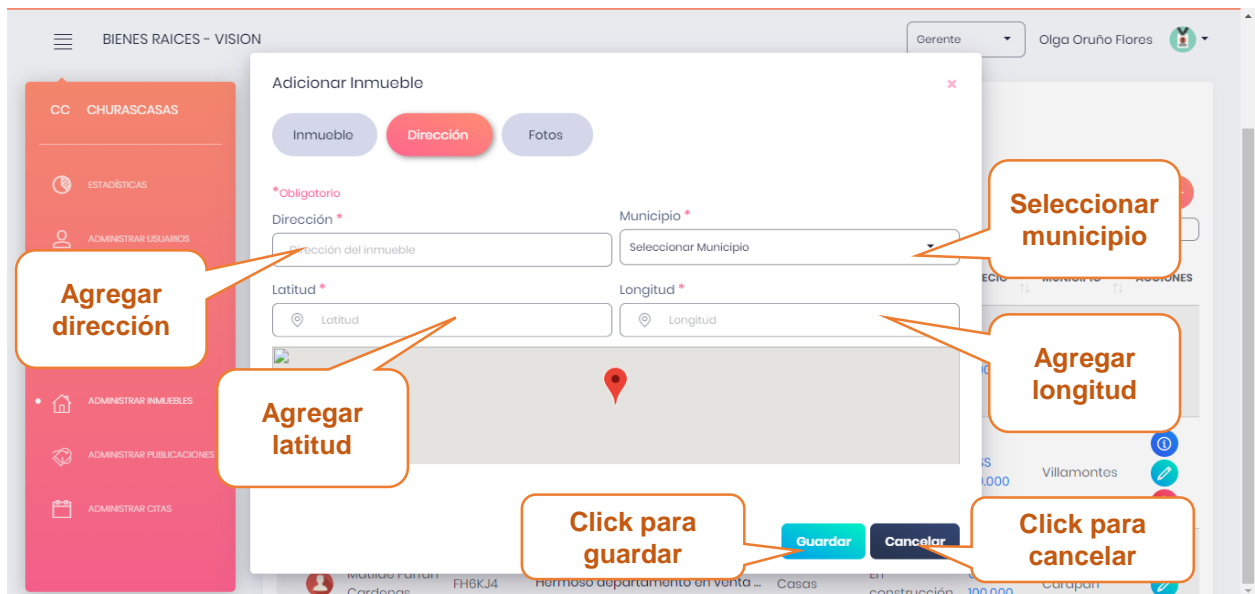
BIENES RAICES - VISION

Gerente

Olga Oruño Flores

CC CHURASCASAS

ESTADÍSTICAS

ADMINISTRAR USUARIOS

ADMINISTRAR INMUEBLES

ADMINISTRAR PUBLICACIONES

ADMINISTRAR CITAS

Adicionar Inmueble

×

Inmueble

Dirección

Fotos

*Obligatorio

Dirección *

Dirección del inmueble

Municipio *

Seleccionar Municipio

Latitud *

Latitud

Longitud *

Longitud

Guardar

Cancelar

Seleccionar municipio

Agregar dirección

Agregar longitud

Agregar latitud

Click para guardar

Click para cancelar

Villamontes

Matilde Farfan Cardenas

FH6KJ4

Hermoso departamento en venta ...

Casas

En construcción

100.000

Carapari